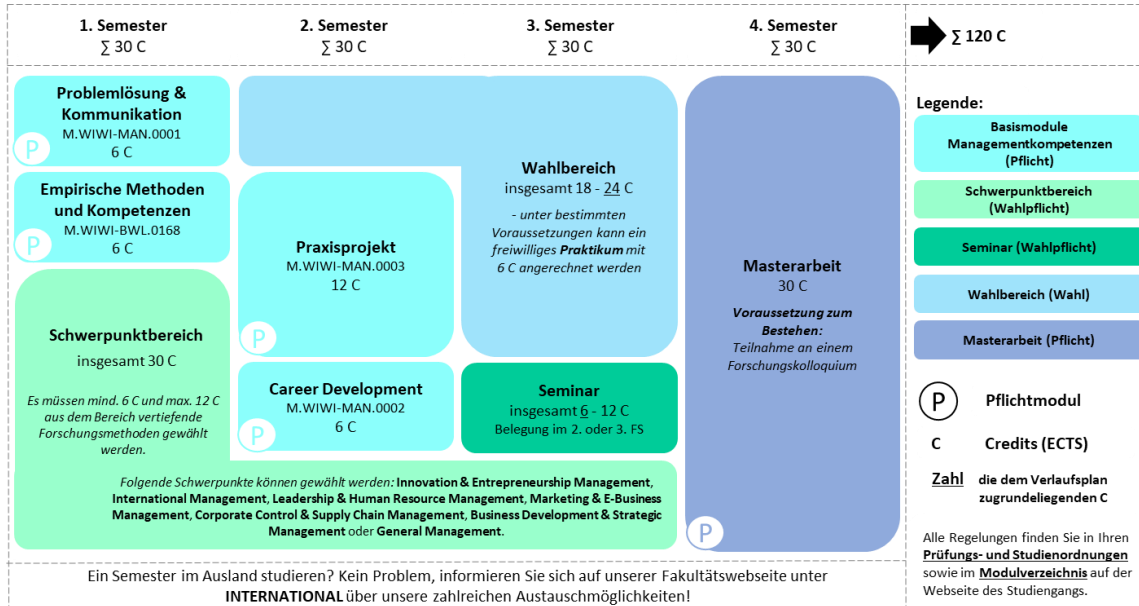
1. Semester
∑ 30 C

2. Semester
∑ 30 C

3. Semester
∑ 30 C

4. Semester
∑ 30 C

∑ 120 C

Problemlösung & Kommunikation
M.WIWI-MAN.0001
6 C
P

Empirische Methoden und Kompetenzen
M.WIWI-BWL.0168
6 C
P

Schwerpunktbereich
insgesamt 30 C

Es müssen mind. 6 C und max. 12 C aus dem Bereich vertiefende Forschungsmethoden gewählt werden.

Praxisprojekt
M.WIWI-MAN.0003
12 C
P

Career Development
M.WIWI-MAN.0002
6 C
P

Wahlbereich
insgesamt 18 - 24 C

- unter bestimmten Voraussetzungen kann ein freiwilliges Praktikum mit 6 C angerechnet werden

Seminar
insgesamt 6 - 12 C
Belegung im 2. oder 3. FS

Masterarbeit
30 C

Voraussetzung zum Bestehen:
Teilnahme an einem Forschungskolloquium
P

Folgende Schwerpunkte können gewählt werden: Innovation & Entrepreneurship Management, International Management, Leadership & Human Resource Management, Marketing & E-Business Management, Corporate Control & Supply Chain Management, Business Development & Strategic Management oder General Management.

Legende:
Basismodule Managementkompetenzen (Pflicht)
Schwerpunktbereich (Wahlpflicht)
Seminar (Wahlpflicht)
Wahlbereich (Wahl)
Masterarbeit (Pflicht)

P Pflichtmodul
C Credits (ECTS)
Zahl die dem Verlaufsplan zugrundeliegenden C

Alle Regelungen finden Sie in Ihren Prüfungs- und Studienordnungen sowie im Modulverzeichnis auf der Webseite des Studiengangs.

Ein Semester im Ausland studieren? Kein Problem, informieren Sie sich auf unserer Fakultätswebseite unter INTERNATIONAL über unsere zahlreichen Austauschmöglichkeiten!